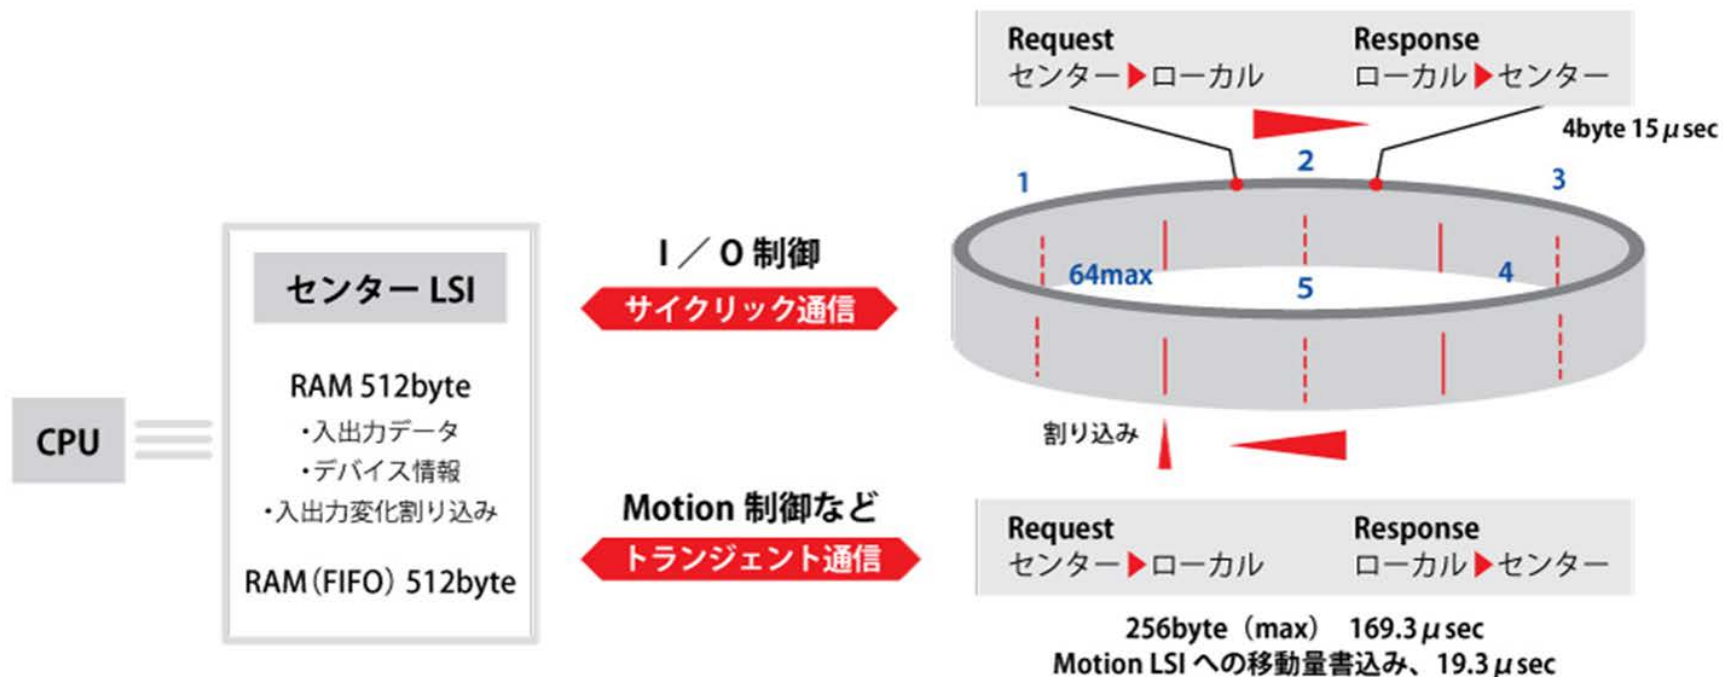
Request
センター▶ローカル

Response
ローカル▶センター

4byte 15 $\mu$ sec

1
2
3
64max
5
4

CPU

センター LSI

RAM 512byte
・入出力データ
・デバイス情報
・入出力変化割り込み

RAM（FIFO）512byte

I ／ O 制御
サイクリック通信

Motion 制御など
トランジェント通信

割り込み

Request
センター▶ローカル

Response
ローカル▶センター

256byte（max） 169.3 $\mu$ sec
Motion LSI への移動量書込み、19.3 $\mu$ sec